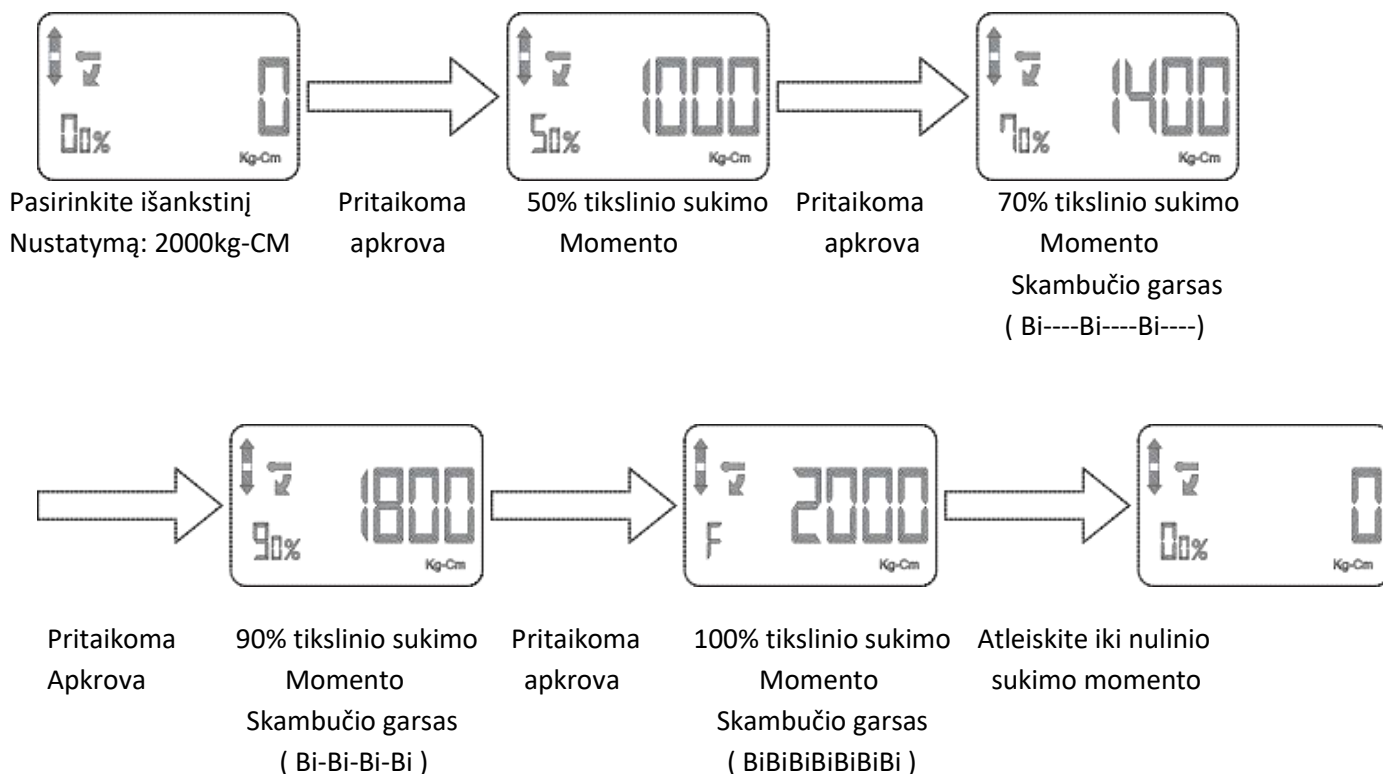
0
00%
Kg-Cm

1000
50%
Kg-Cm

1400
70%
Kg-Cm

Pasirinkite išankstinį Nustatymą: 2000kg-CM

Pritaikoma apkrova

50% tikslinio sukimo Momento

Pritaikoma apkrova

70% tikslinio sukimo Momento Skambučio garsas ( Bi----Bi----Bi----)

1800
90%
Kg-Cm

2000
F
Kg-Cm

0
00%
Kg-Cm

Pritaikoma Apkrova

90% tikslinio sukimo Momento Skambučio garsas ( Bi-Bi-Bi-Bi )

Pritaikoma apkrova

100% tikslinio sukimo Momento Skambučio garsas ( BiBiBiBiBiBiBi )

Atleiskite iki nulinio sukimo momento